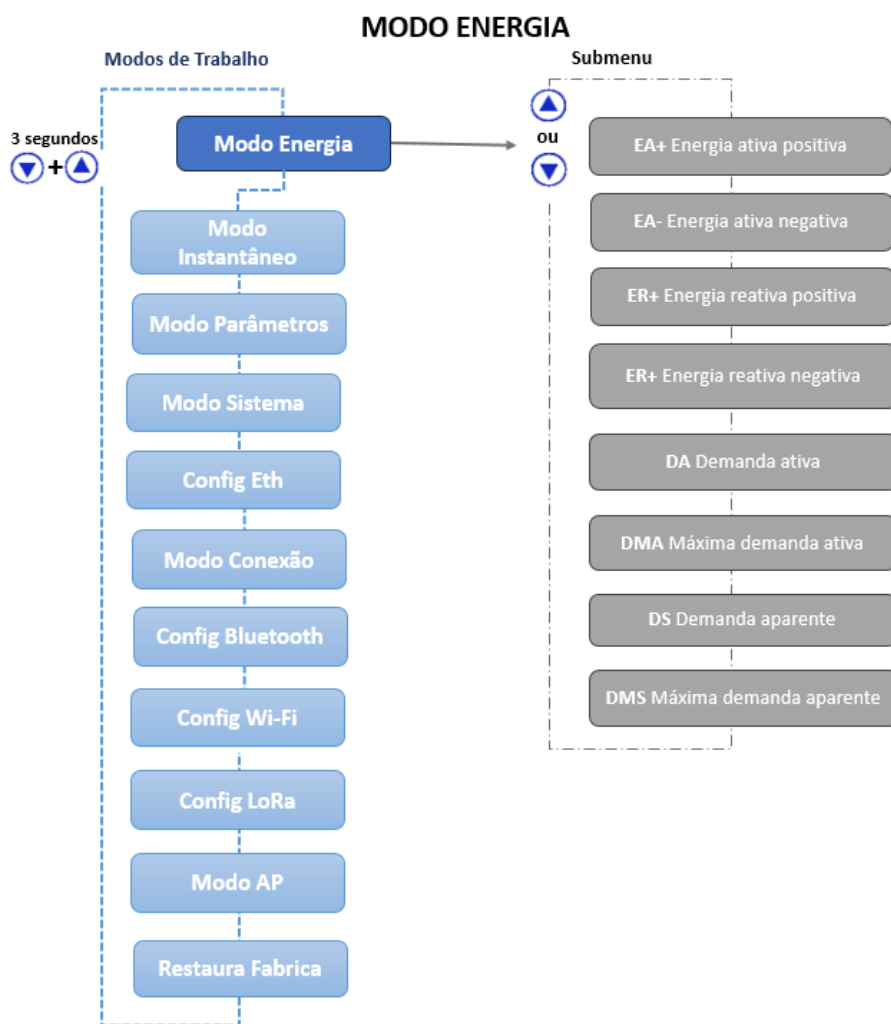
MODO ENERGIA

Modos de Trabalho

3 segundos
+

Modo Energia

Modo Instantâneo

Modo Parâmetros

Modo Sistema

Config Eth

Modo Conexão

Config Bluetooth

Config Wi-Fi

Config LoRa

Modo AP

Restaura Fabrica

Submenu

ou

EA+ Energia ativa positiva

EA- Energia ativa negativa

ER+ Energia reativa positiva

ER+ Energia reativa negativa

DA Demanda ativa

DMA Máxima demanda ativa

DS Demanda aparente

DMS Máxima demanda aparente